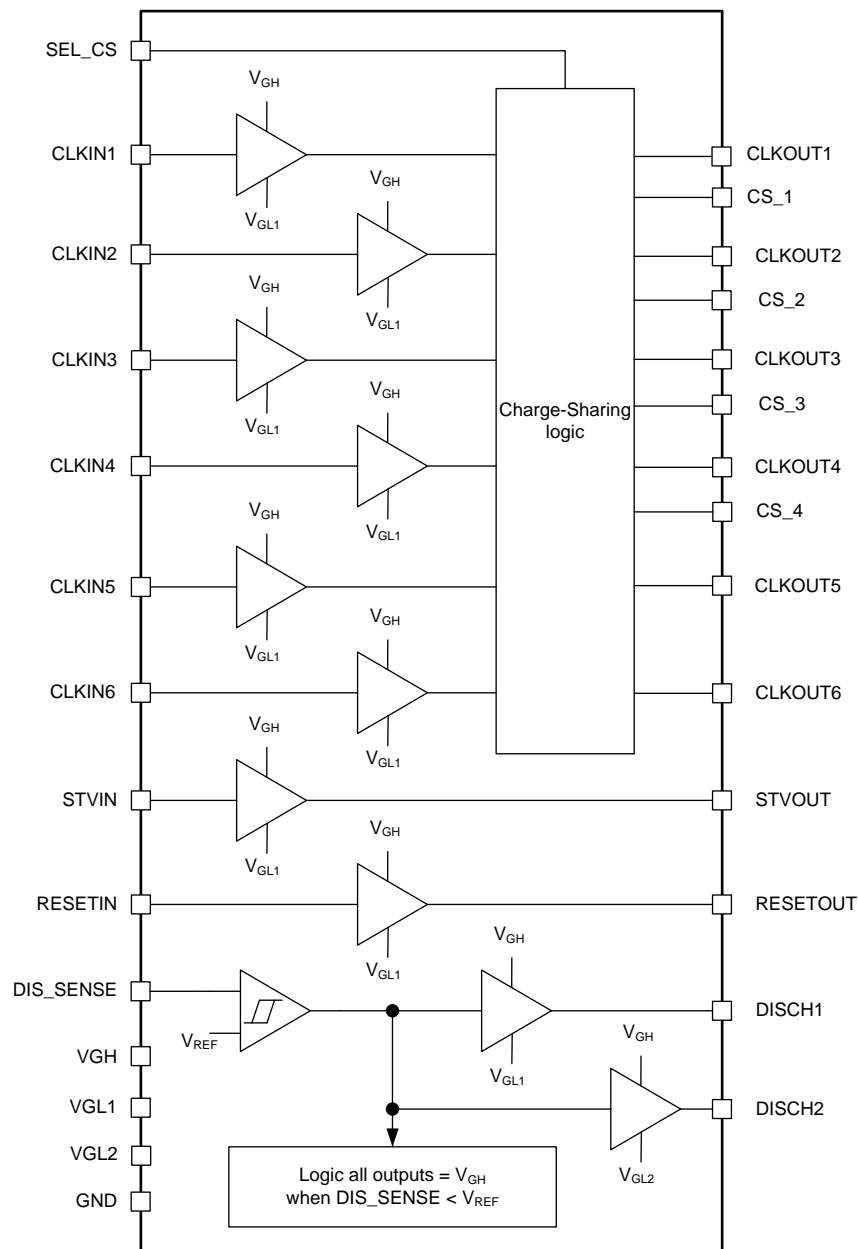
SEL_CS

CLKIN1

$V_{GH}$

$V_{GL1}$

CLKIN2

$V_{GH}$

$V_{GL1}$

CLKIN3

$V_{GH}$

$V_{GL1}$

CLKIN4

$V_{GH}$

$V_{GL1}$

CLKIN5

$V_{GH}$

$V_{GL1}$

CLKIN6

$V_{GH}$

$V_{GL1}$

Charge-Sharing logic

CLKOUT1

CS_1

CLKOUT2

CS_2

CLKOUT3

CS_3

CLKOUT4

CS_4

CLKOUT5

CLKOUT6

STVIN

$V_{GH}$

$V_{GL1}$

STVOUT

RESETIN

$V_{GH}$

$V_{GL1}$

RESETOUT

DIS_SENSE

$V_{REF}$

$V_{GH}$

$V_{GL1}$

DISCH1

VGH

VGL1

VGL2

GND

$V_{GH}$

$V_{GL2}$

DISCH2

Logic all outputs = $V_{GH}$ when DIS_SENSE < $V_{REF}$